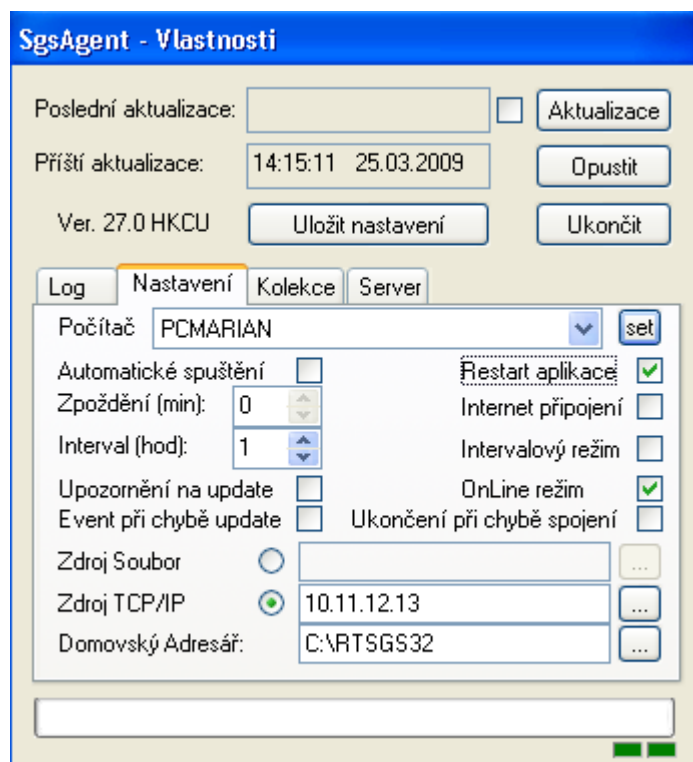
SgsAgent - Vlastnosti

Poslední aktualizace:

Aktualizace

Příští aktualizace: 14:15:11 25.03.2009

Opustit

Ver. 27.0 HKCU

Uložit nastavení

Ukončit

Log | Nastavení | Kolekce | Server

Počítač PCMARIAN set

Automatické spuštění

Restart aplikace

Zpoždění (min): 0

Internet připojení

Interval (hod): 1

Intervalový režim

Upozornění na update

OnLine režim

Event při chybě update

Ukončení při chybě spojení

Zdroj Soubor ...

Zdroj TCP/IP 10.11.12.13 ...

Domovský Adresář: C:\RTSGS32 ...